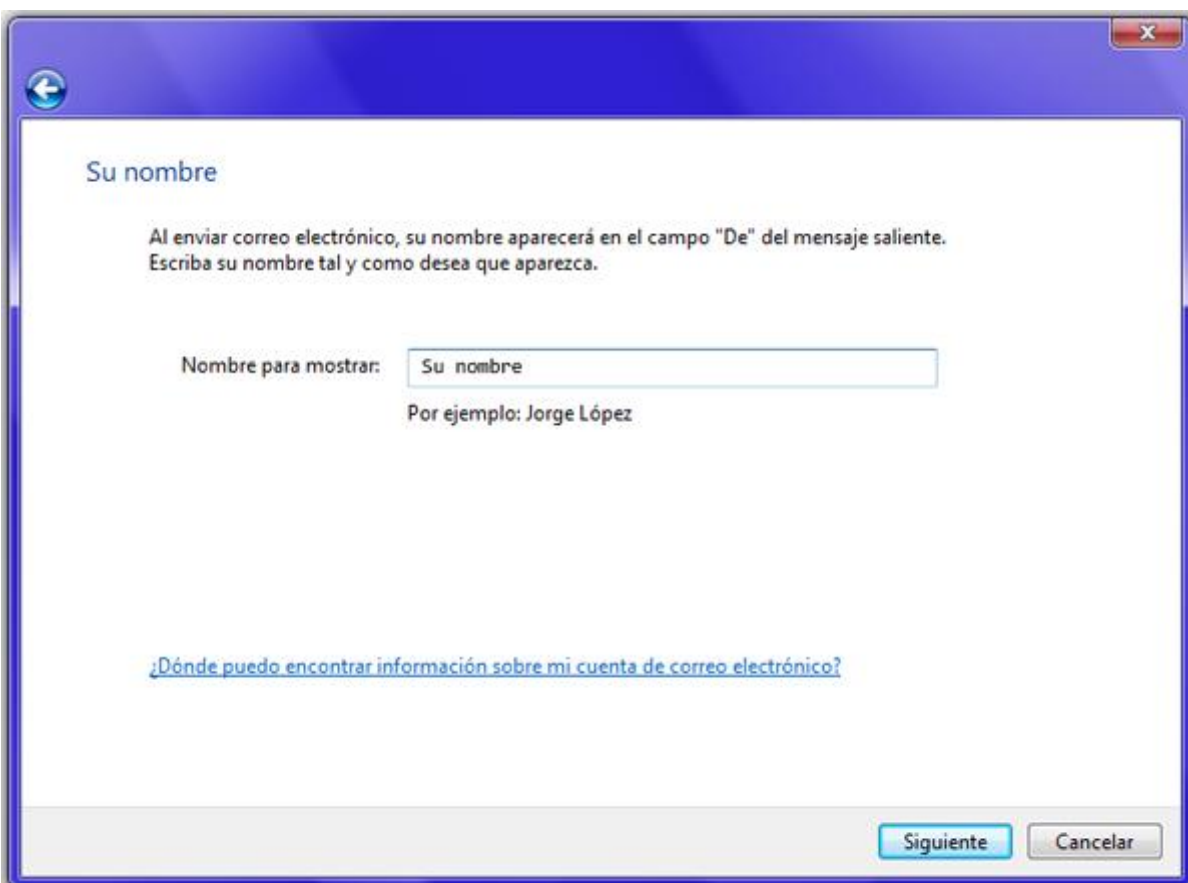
Su nombre

Al enviar correo electrónico, su nombre aparecerá en el campo "De" del mensaje saliente. Escriba su nombre tal y como desea que aparezca.

Nombre para mostrar: Su nombre

Por ejemplo: Jorge López

¿Dónde puedo encontrar información sobre mi cuenta de correo electrónico?

Siguiente Cancelar